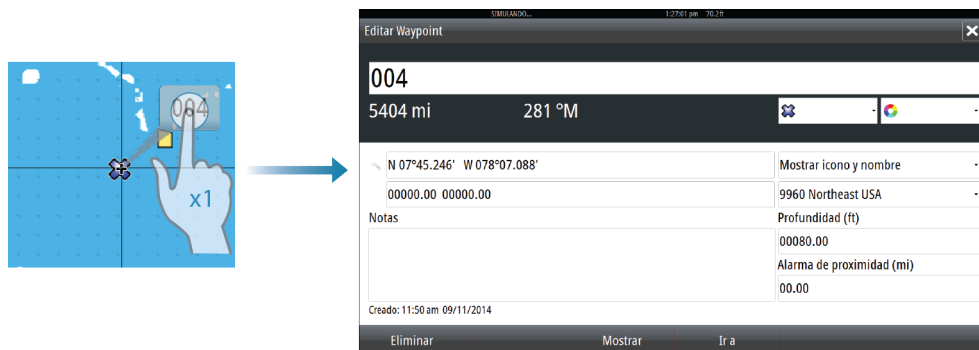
004

x1

SIMULANDO...    1:27:01 pm    70.2 ft

Editar Waypoint

004

5404 mi    281 °M

N 07°45.246'  W 078°07.088'

Mostrar icono y nombre

00000.00  00000.00

9960 Northeast USA

Notas

Profundidad (ft)

00080.00

Alarma de proximidad (mi)

00.00

Creado: 11:50 am 09/11/2014

Eliminar    Mostrar    Ir a